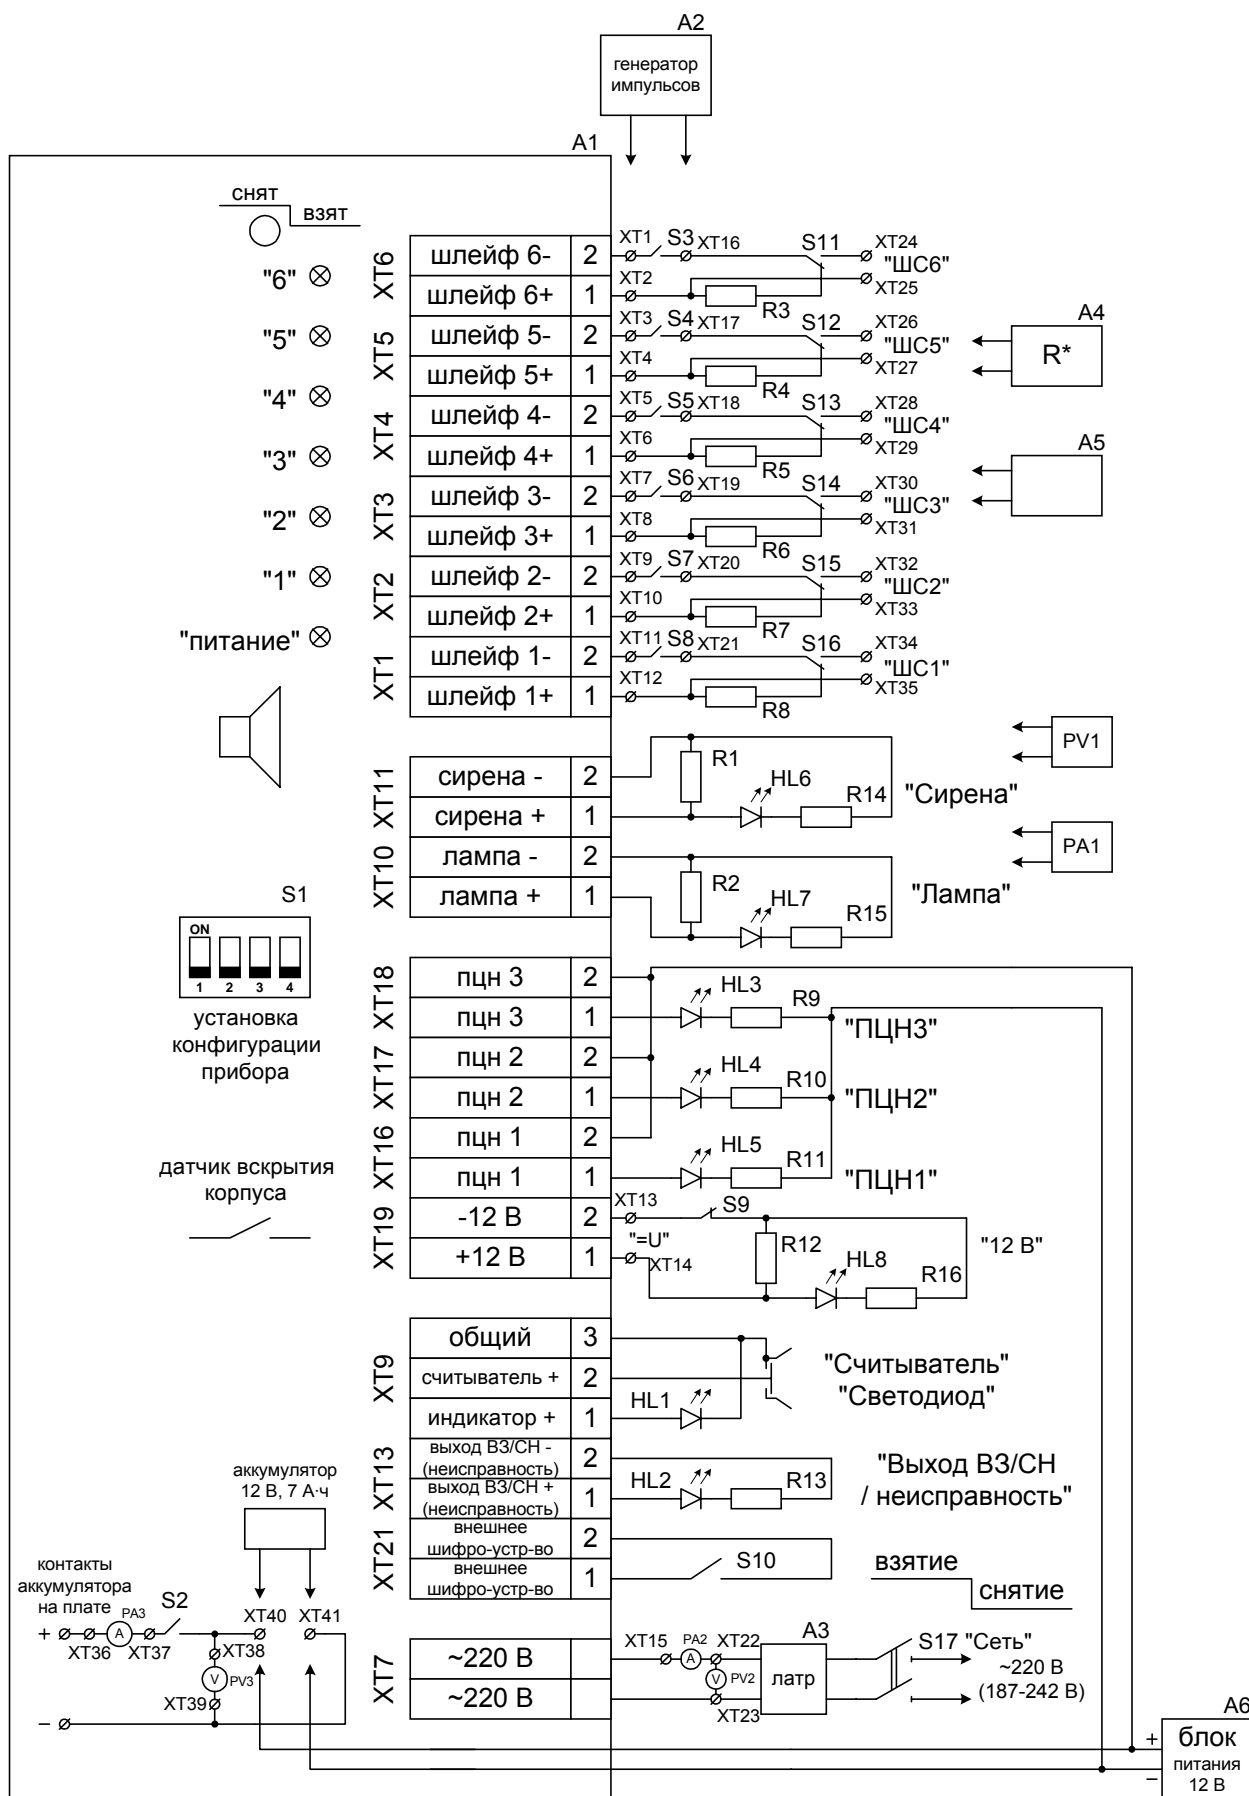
A2
генератор импульсов

A1

снят
взят

"6" ⊗
"5" ⊗
"4" ⊗
"3" ⊗
"2" ⊗
"1" ⊗
"питание" ⊗

XT6
шлейф 6- 2
шлейф 6+ 1
XT5
шлейф 5- 2
шлейф 5+ 1
XT4
шлейф 4- 2
шлейф 4+ 1
XT3
шлейф 3- 2
шлейф 3+ 1
XT2
шлейф 2- 2
шлейф 2+ 1
XT1
шлейф 1- 2
шлейф 1+ 1

XT1 S3 XT16 S11 XT24 "ШС6"
XT2 R3 XT25
XT3 S4 XT17 S12 XT26 "ШС5"
XT4 R4 XT27
XT5 S5 XT18 S13 XT28 "ШС4"
XT6 R5 XT29
XT7 S6 XT19 S14 XT30 "ШС3"
XT8 R6 XT31
XT9 S7 XT20 S15 XT32 "ШС2"
XT10 R7 XT33
XT11 S8 XT21 S16 XT34 "ШС1"
XT12 R8 XT35

A4
R*
A5

PV1
PA1

XT11
сирена - 2
сирена + 1
R1 HL6 R14 "Сирена"

XT10
лампа - 2
лампа + 1
R2 HL7 R15 "Лампа"

S1
ON
1 2 3 4
установка конфигурации прибора

XT18
пцн 3 2
пцн 3 1
XT17
пцн 2 2
пцн 2 1
XT16
пцн 1 2
пцн 1 1
HL3 R9 "ПЦН3"
HL4 R10 "ПЦН2"
HL5 R11 "ПЦН1"

датчик вскрытия корпуса

XT19
-12 В 2
+12 В 1
XT13 S9
"=U"
XT14
R12 HL8 R16 "12 В"

XT9
общий 3
считыватель + 2
индикатор + 1
HL1
"Считыватель"
"Светодиод"

XT13
выход ВЗ/СН - (неисправность) 2
выход ВЗ/СН + (неисправность) 1
HL2 R13
"Выход ВЗ/СН / неисправность"

XT21
внешнее шифро-устр-во 2
внешнее шифро-устр-во 1
S10
взятие
снятие

аккумулятор 12 В, 7 А·ч
контакты аккумулятора на плате
S2
+ PA3 A
XT36 XT37
XT40 XT41
XT38
V PV3
XT39
–

XT7
~220 В
~220 В
XT15 PA2 XT22 A
V PV2
XT23
A3
латр
S17 "Сеть"
~220 В
(187-242 В)

A6
+
блок питания 12 В
–